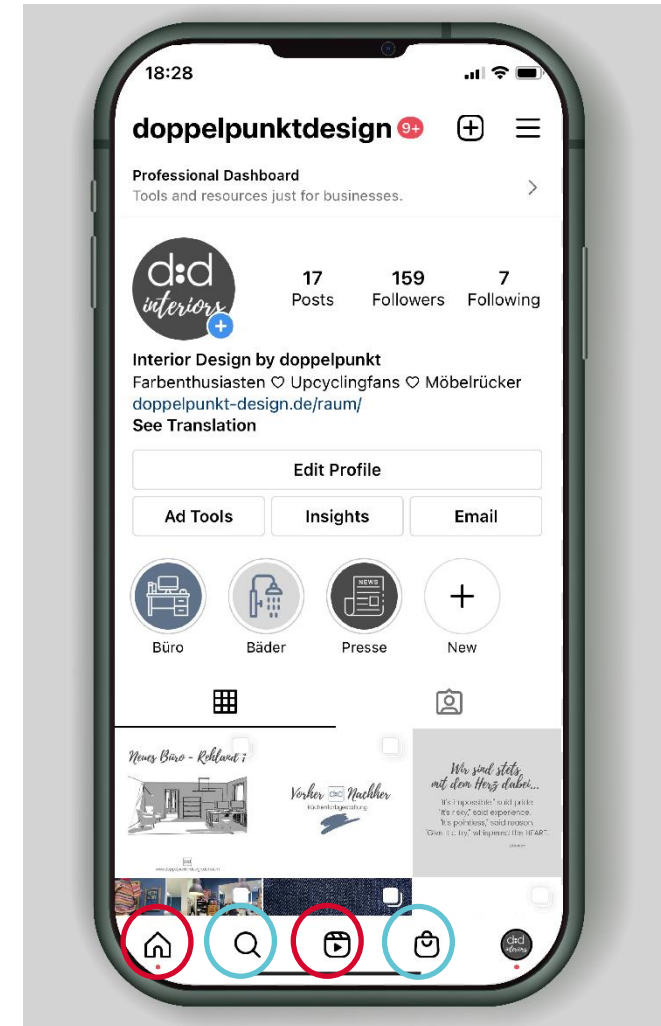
18:28

doppelpunktdesign 9+

Professional Dashboard
Tools and resources just for businesses.

d:d interiors

17 Posts
159 Followers
7 Following

Interior Design by doppelpunkt
Farbenthusiasten ♡ Upcyclingfans ♡ Möbelrücker
doppelpunkt-design.de/raum/
See Translation

Edit Profile

Ad Tools
Insights
Email

NEWS

Büro
Bäder
Presse
New

Neues Büro - Rehland 7

Vorher Nachher
Küchenfrontgestaltung

Wir sind stets mit dem Herz dabei...
"It's impossible," said pride.
"It's risky," said experience.
"It's pointless," said reason.
"Give it a try," whispered the HEART.

d:d